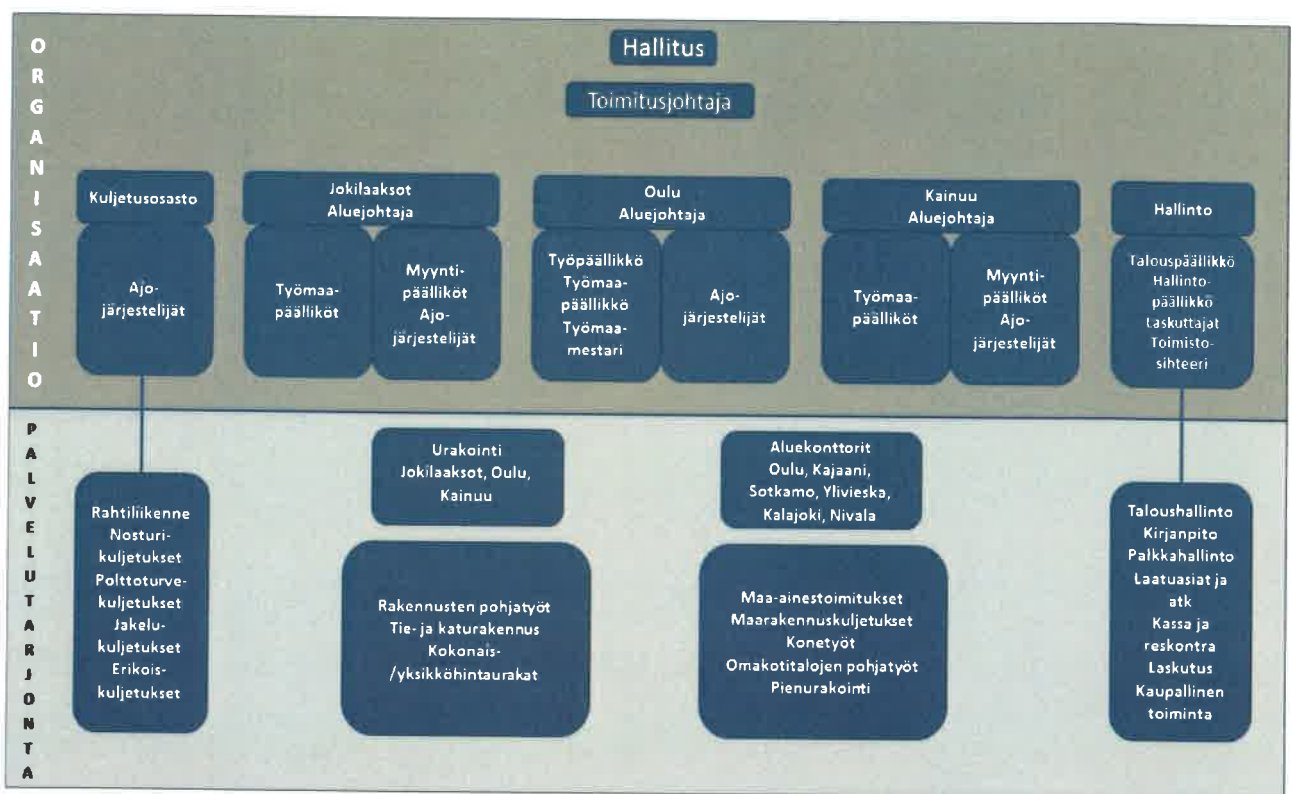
O R G A N I S A A T I O

Hallitus

Toimitusjohtaja

Kuljetusosasto

Ajojärjestelijät

Jokilaaksot Aluejohtaja

Työmaapäälliköt

Myyntipäälliköt Ajojärjestelijät

Oulu Aluejohtaja

Työpäällikkö Työmaapäällikkö Työmaamestari

Ajojärjestelijät

Kainuu Aluejohtaja

Työmaapäälliköt

Myyntipäälliköt Ajojärjestelijät

Hallinto

Talouspäällikkö Hallintopäällikkö Laskuttajat Toimistosihteeri

P A L V E L U T A R J O N T A

Rahtiliikenne Nosturikuljetukset Polttoturvekuljetukset Jakelukuljetukset Erikoiskuljetukset

Urakointi Jokilaaksot, Oulu, Kainuu

Rakennusten pohjatyöt Tie- ja katurakennus Kokonais- /yksikköhintaurakat

Aluekonttorit Oulu, Kajaani, Sotkamo, Ylivieska, Kalajoki, Nivala

Maa-ainestoimitukset Maarakennuskuljetukset Konetyöt Omakotitalojen pohjatyöt Pienurakointi

Taloushallinto Kirjanpito Palkkahallinto Laatuasiat ja atk Kassa ja reskontra Laskutus Kaupallinen toiminta